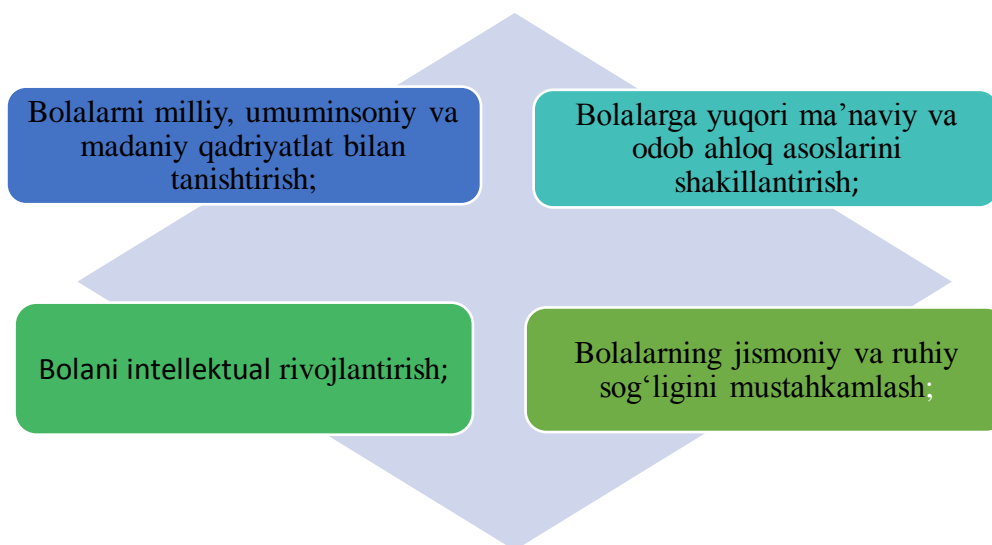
Bolalarni milliy, umuminsoniy va madaniy qadriyatlat bilan tanishtirish;

Bolalarga yuqori ma’naviy va odob ahloq asoslarini shakillantirish;

Bolani intellektual rivojlantirish;

Bolalarning jismoniy va ruhiy sog‘ligini mustahkamlash;